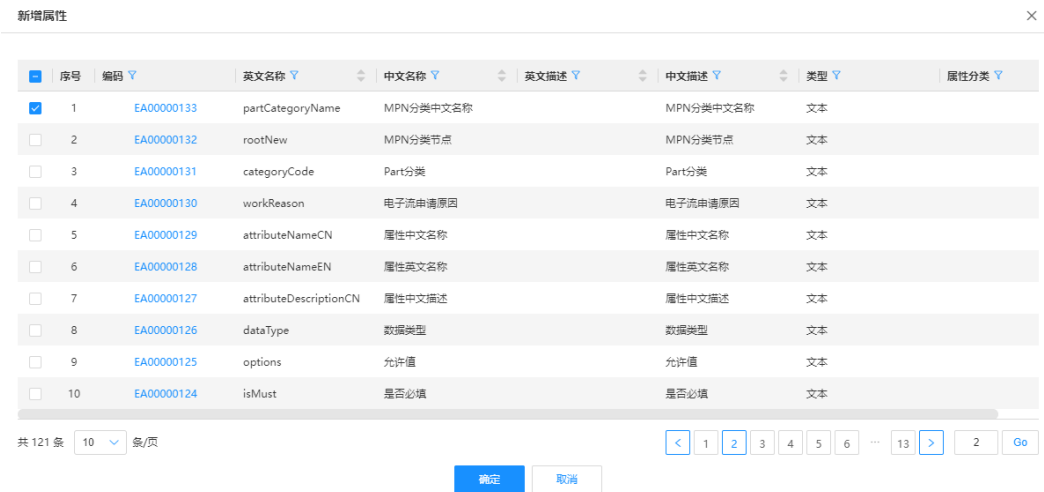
新增属性

| 序号 | 编码 | 英文名称 | 中文名称 | 英文描述 | 中文描述 | 类型 | 属性分类 |
|---|---|---|---|---|---|---|---|
| 1 | EA00000133 | partCategoryName | MPN分类中文名称 | | MPN分类中文名称 | 文本 | |
| 2 | EA00000132 | rootNew | MPN分类节点 | | MPN分类节点 | 文本 | |
| 3 | EA00000131 | categoryCode | Part分类 | | Part分类 | 文本 | |
| 4 | EA00000130 | workReason | 电子流申请原因 | | 电子流申请原因 | 文本 | |
| 5 | EA00000129 | attributeNameCN | 属性中文名称 | | 属性中文名称 | 文本 | |
| 6 | EA00000128 | attributeNameEN | 属性英文名称 | | 属性英文名称 | 文本 | |
| 7 | EA00000127 | attributeDescriptionCN | 属性中文描述 | | 属性中文描述 | 文本 | |
| 8 | EA00000126 | dataType | 数据类型 | | 数据类型 | 文本 | |
| 9 | EA00000125 | options | 允许值 | | 允许值 | 文本 | |
| 10 | EA00000124 | isMust | 是否必填 | | 是否必填 | 文本 | |

共 121 条 10 条/页 < 1 2 3 4 5 6 ··· 13 > 2 Go

确定 取消